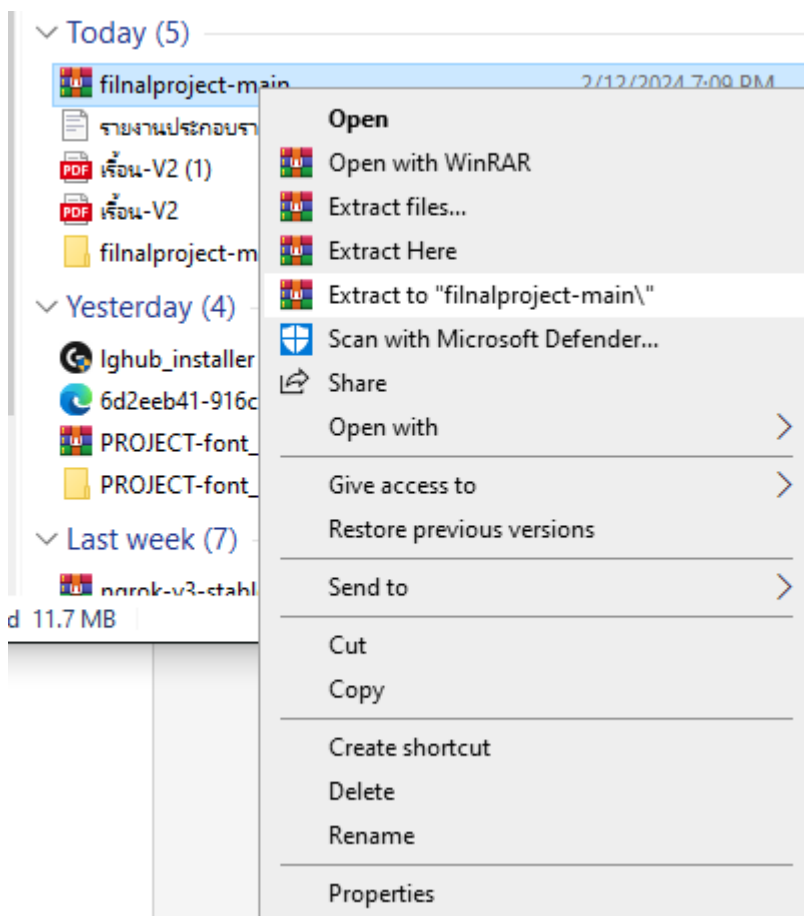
Today (5)

filnalproject-main 2/12/2024 7:09 PM

รายงานประกอบรา

เรื่อน-V2 (1)

เรื่อน-V2

filnalproject-m

Yesterday (4)

lghub_installer

6d2eeb41-916c

PROJECT-font_

PROJECT-font_

Last week (7)

ngrok-v3-stabl

d 11.7 MB

Open

Open with WinRAR

Extract files...

Extract Here

Extract to "filnalproject-main\"

Scan with Microsoft Defender...

Share

Open with

Give access to

Restore previous versions

Send to

Cut

Copy

Create shortcut

Delete

Rename

Properties